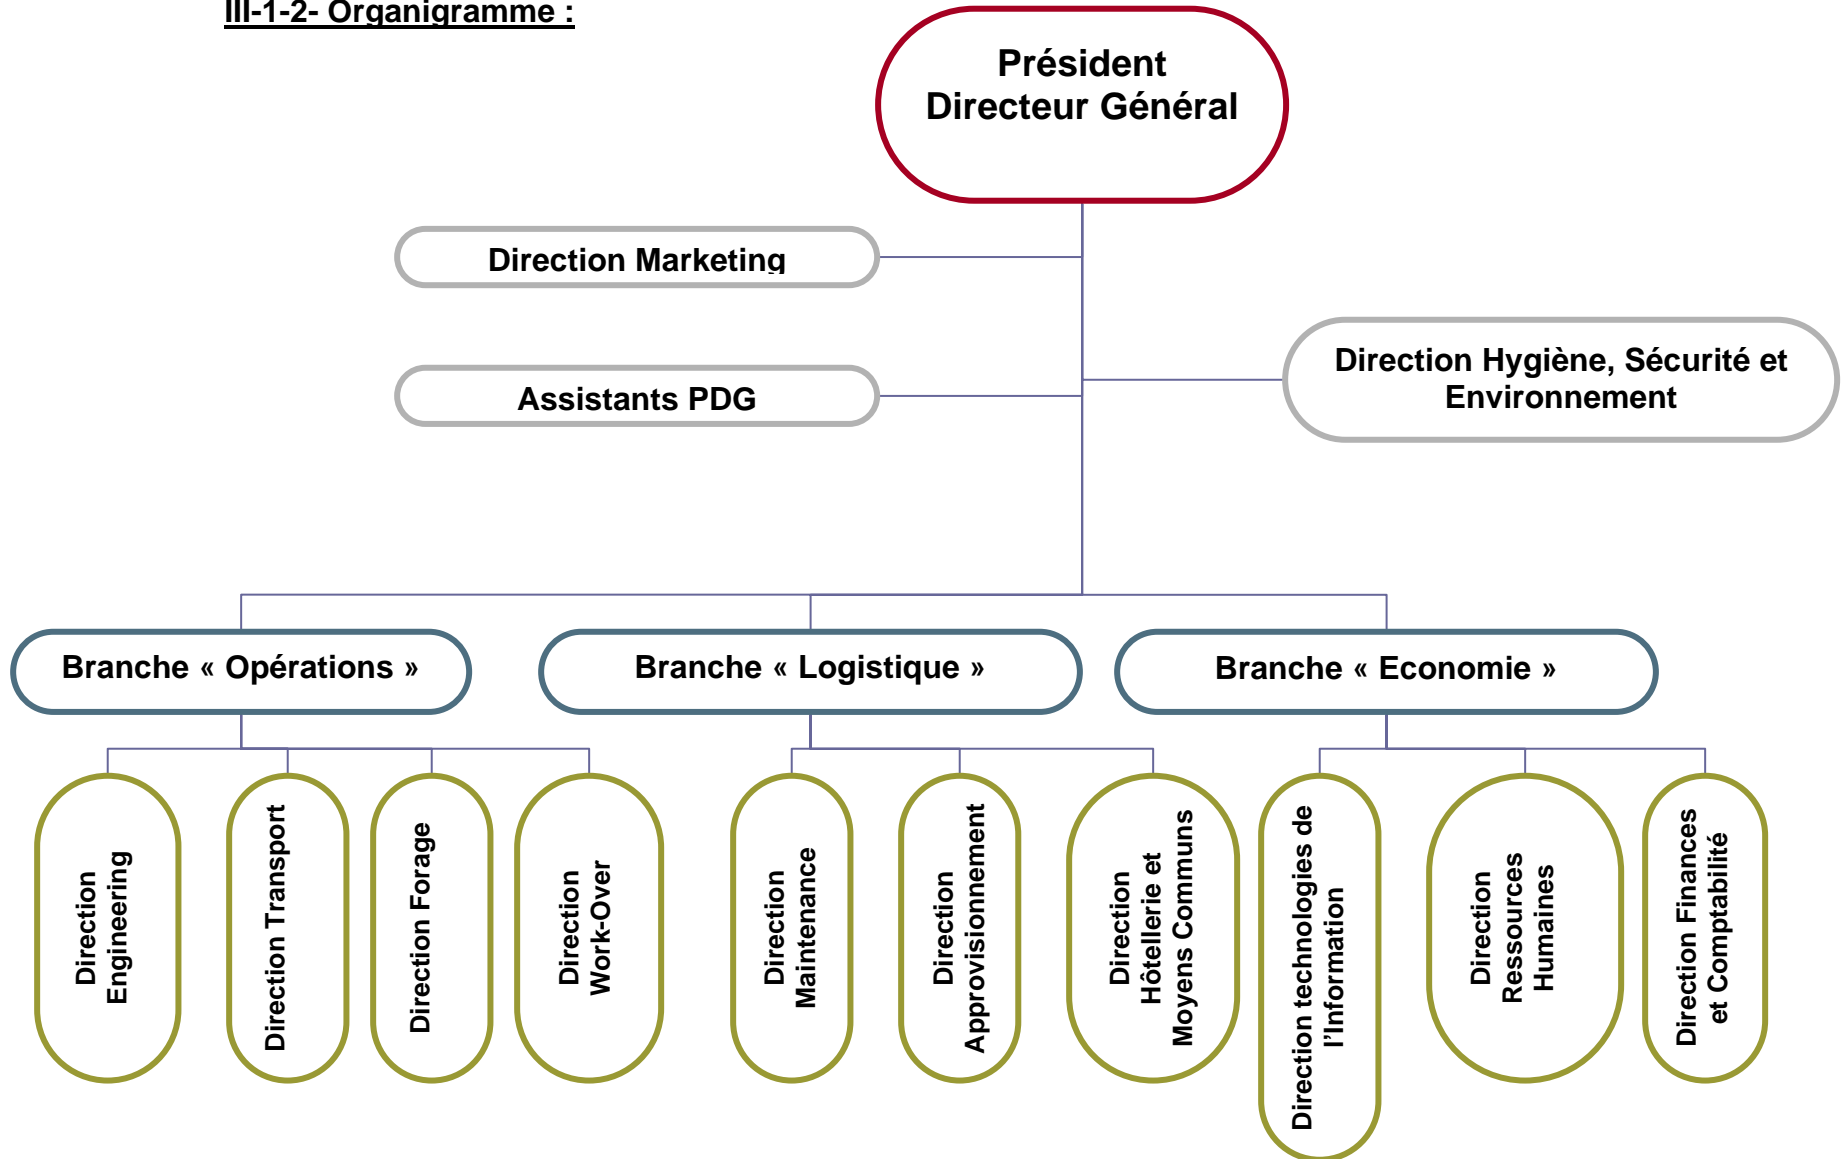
III-1-2- Organigramme :

Président Directeur Général

Direction Marketing

Assistants PDG

Direction Hygiène, Sécurité et Environnement

Branche « Opérations »

Branche « Logistique »

Branche « Economie »

Direction Engineering

Direction Transport

Direction Forage

Direction Work-Over

Direction Maintenance

Direction Approvisionnement

Direction Hôtellerie et Moyens Communs

Direction technologies de l'Information

Direction Ressources Humaines

Direction Finances et Comptabilité